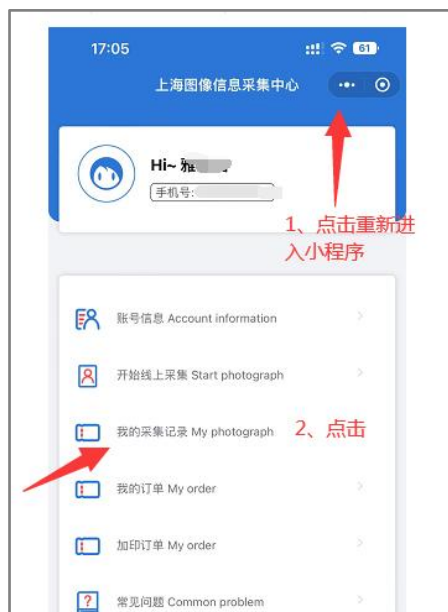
17:05

61

上海图像信息采集中心

Hi~ 雅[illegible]

手机号: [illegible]

1、点击重新进入小程序

账号信息 Account information

开始线上采集 Start photograph

我的采集记录 My photograph

2、点击

我的订单 My order

加印订单 My order

常见问题 Common problem